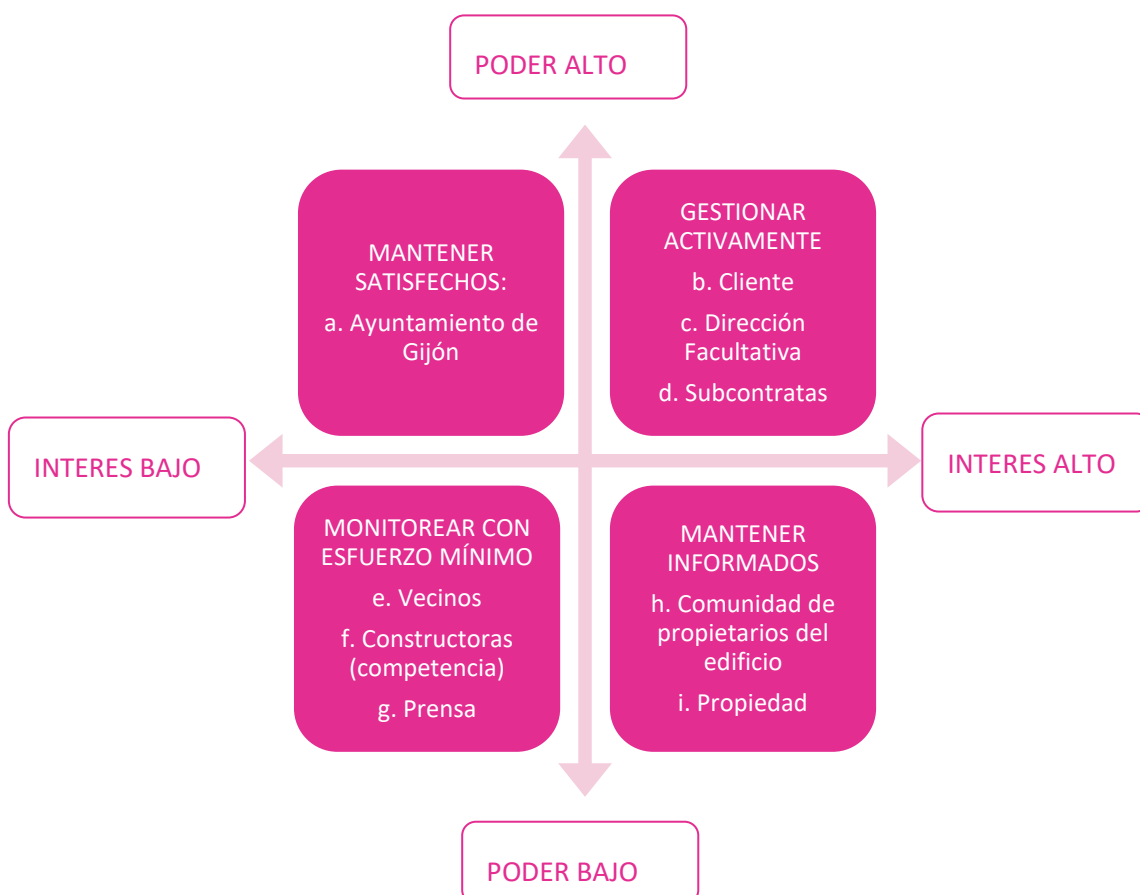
PODER ALTO

MANTENER SATISFECHOS:

a. Ayuntamiento de Gijón

GESTIONAR ACTIVAMENTE

b. Cliente

c. Dirección Facultativa

d. Subcontratas

INTERES BAJO

INTERES ALTO

MONITOREAR CON ESFUERZO MÍNIMO

e. Vecinos

f. Constructoras (competencia)

g. Prensa

MANTENER INFORMADOS

h. Comunidad de propietarios del edificio

i. Propiedad

PODER BAJO